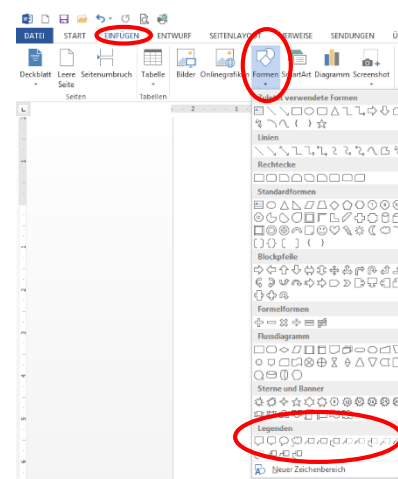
DATEI START EINFÜGEN ENTWURF SEITENLAYOUT VERWEISE SENDUNGEN

Deckblatt Leere Seite Seitenumbruch
Seiten
Tabelle
Tabellen
Bilder Onlinegrafiken Formen SmartArt Diagramm Screenshot

Zuletzt verwendete Formen
Linien
Rechtecke
Standardformen
Blockpfeile
Formelformen
Flussdiagramm
Sterne und Banner
Legenden
Neuer Zeichenbereich